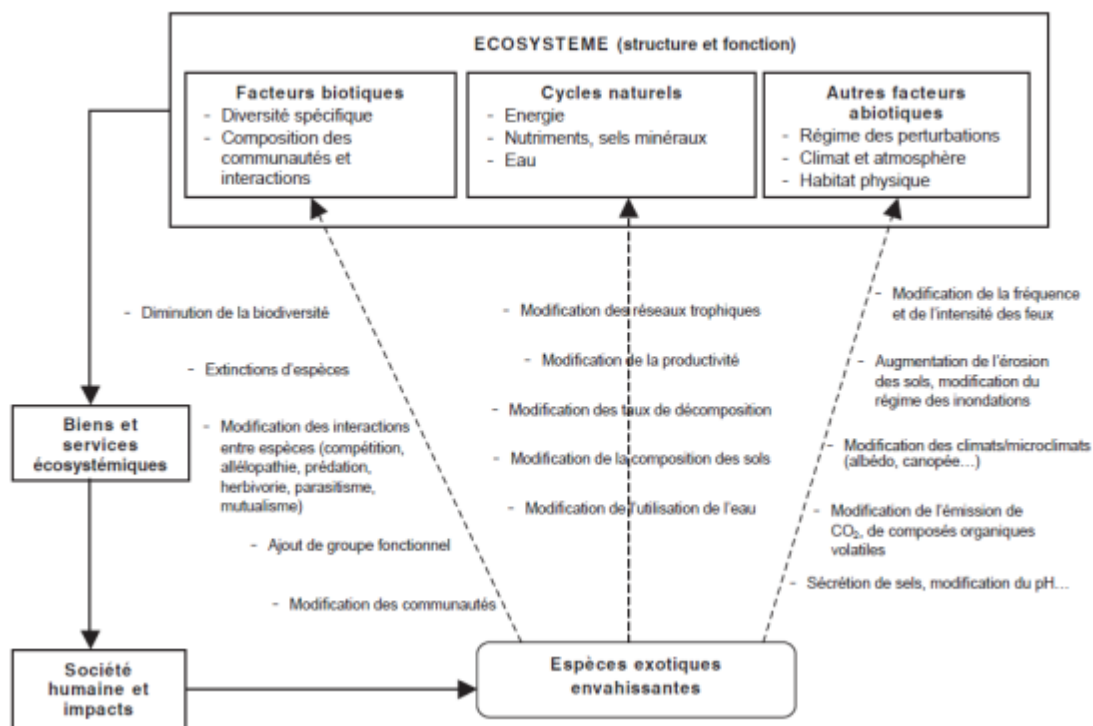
ECOSYSTEME (structure et fonction)

Facteurs biotiques
- Diversité spécifique
- Composition des communautés et interactions

Cycles naturels
- Energie
- Nutriments, sels minéraux
- Eau

Autres facteurs abiotiques
- Régime des perturbations
- Climat et atmosphère
- Habitat physique

- Diminution de la biodiversité

- Extinctions d'espèces

- Modification des interactions entre espèces (compétition, allélopathie, prédation, herbivorie, parasitisme, mutualisme)

- Ajout de groupe fonctionnel

- Modification des communautés

- Modification des réseaux trophiques

- Modification de la productivité

- Modification des taux de décomposition

- Modification de la composition des sols

- Modification de l'utilisation de l'eau

- Modification de la fréquence et de l'intensité des feux

- Augmentation de l'érosion des sols, modification du régime des inondations

- Modification des climats/microclimats (albédo, canopée…)

- Modification de l'émission de $CO_2$, de composés organiques volatiles

- Sécrétion de sels, modification du pH…

Biens et services écosystémiques

Société humaine et impacts

Espèces exotiques envahissantes